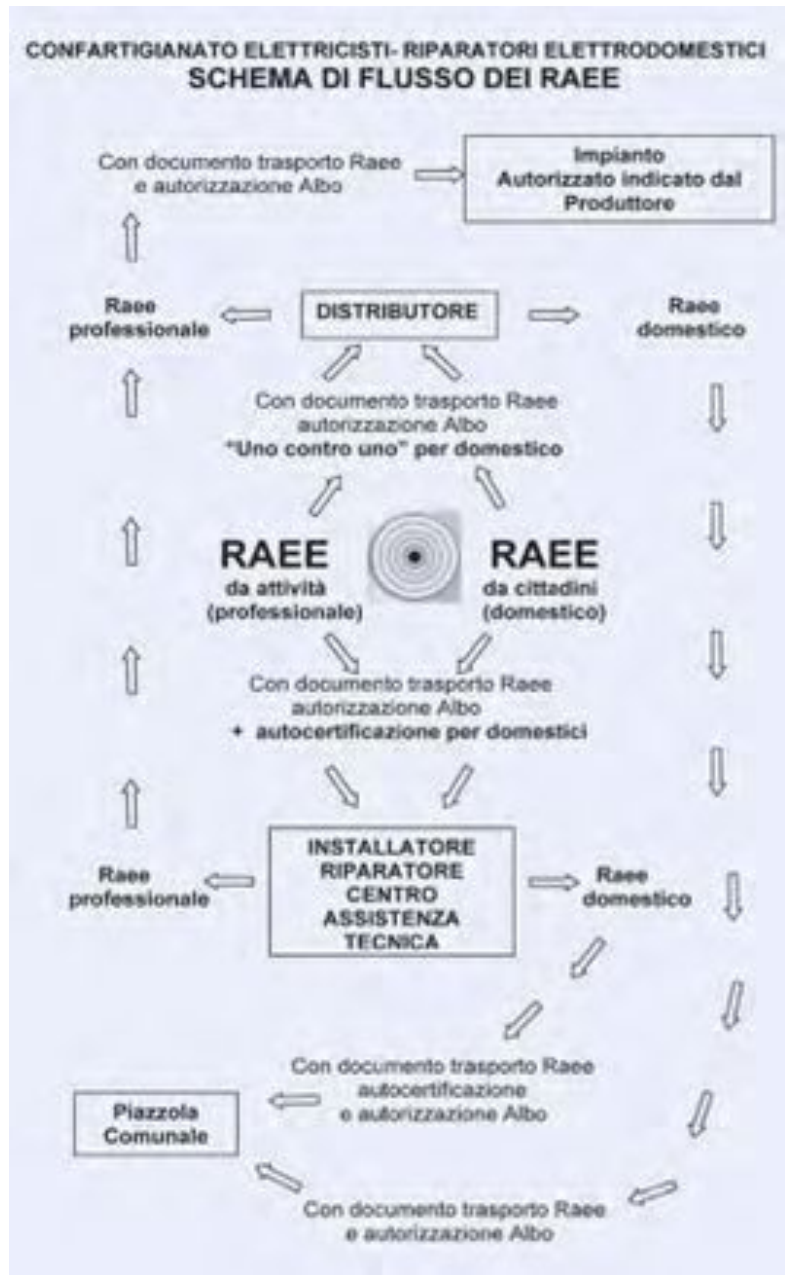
CONFARTIGIANATO ELETTRICISTI- RIPARATORI ELETTRODOMESTICI
SCHEMA DI FLUSSO DEI RAEE

Con documento trasporto Raee e autorizzazione Albo

Impianto Autorizzato indicato dal Produttore

Raee professionale

DISTRIBUTORE

Raee domestico

Con documento trasporto Raee autorizzazione Albo
"Uno contro uno" per domestico

RAEE
da attività (professionale)

RAEE
da cittadini (domestico)

Con documento trasporto Raee autorizzazione Albo
+ autocertificazione per domestici

Raee professionale

INSTALLATORE RIPARATORE CENTRO ASSISTENZA TECNICA

Raee domestico

Con documento trasporto Raee autocertificazione e autorizzazione Albo

Piazzola Comunale

Con documento trasporto Raee e autorizzazione Albo